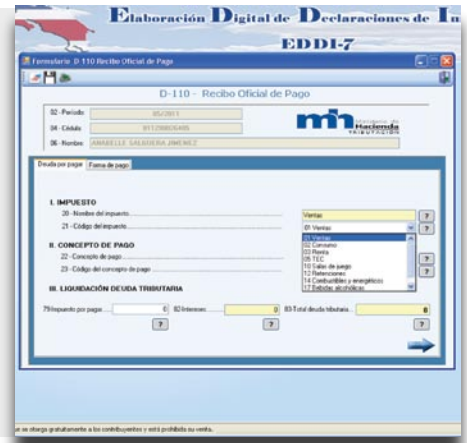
Elaboración Digital de Declaraciones de In

EDDI-7

Formulario D 110 Recibo Oficial de Pago

D-110 - Recibo Oficial de Pago

02 - Periodo 05/2011

04 - Cédula 01120806485

06 - Nombre ANABELLE SALAZAR JIMENEZ

Ministerio de Hacienda TRIBUTACION

Deuda por pagar | Forma de pago

I. IMPUESTO

20 - Nombre del impuesto ........ Ventas ?

21 - Código del impuesto ........ 01 Ventas ?

01 Ventas
02 Consumo
03 Renta
05 TEC
10 Salas de juego
12 Retenciones
14 Combustibles y energéticos
17 Bebidas alcohólicas

II. CONCEPTO DE PAGO

22 - Concepto de pago ........ ?

23 - Código del concepto de pago ........ ?

III. LIQUIDACIÓN DEUDA TRIBUTARIA

79 Impuesto por pagar ........ 0 ? 82 Intereses ........ 0 ? 83 Total deuda tributaria ........ 0

...se otorga gratuitamente a los contribuyentes y está prohibida su venta.